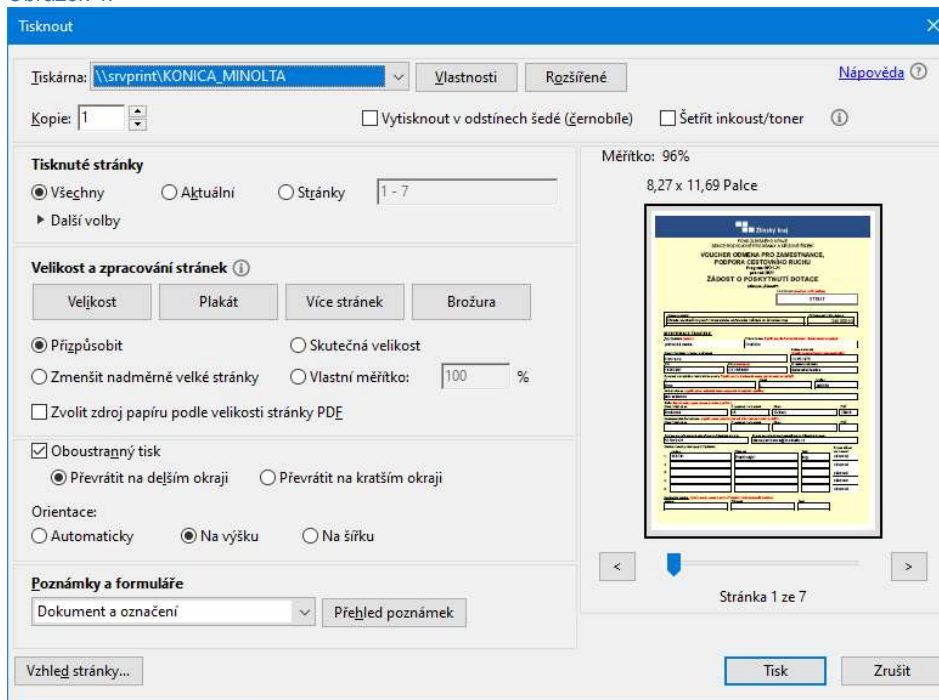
Tisknout

Tiskárna: \\srvprint\KONICA_MINOLTA
Vlastnosti
Rozšířené
Nápověda
Kopie: 1
Vytisknout v odstínech šedé (černobíle)
Šetřit inkoust/toner

Tisknuté stránky
Všechny
Aktuální
Stránky 1 - 7
▸ Další volby

Velikost a zpracování stránek
Velikost
Plakát
Více stránek
Brožura
Přizpůsobit
Skutečná velikost
Zmenšit nadměrně velké stránky
Vlastní měřítko: 100 %
Zvolit zdroj papíru podle velikosti stránky PDF

Oboustranný tisk
Převrátit na delším okraji
Převrátit na kratším okraji
Orientace:
Automaticky
Na výšku
Na šířku

Poznámky a formuláře
Dokument a označení
Přehled poznámek

Měřítko: 96%
8,27 x 11,69 Palce

Zlínský kraj
VOUCHER ODMĚNA PRO ZAMESTNANCE, PODPORA CESTOVNÍHO RUCHU
ŽÁDOST O POSKYTNUTÍ DOTACE
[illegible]

<
>
Stránka 1 ze 7

Vzhled stránky...
Tisk
Zrušit